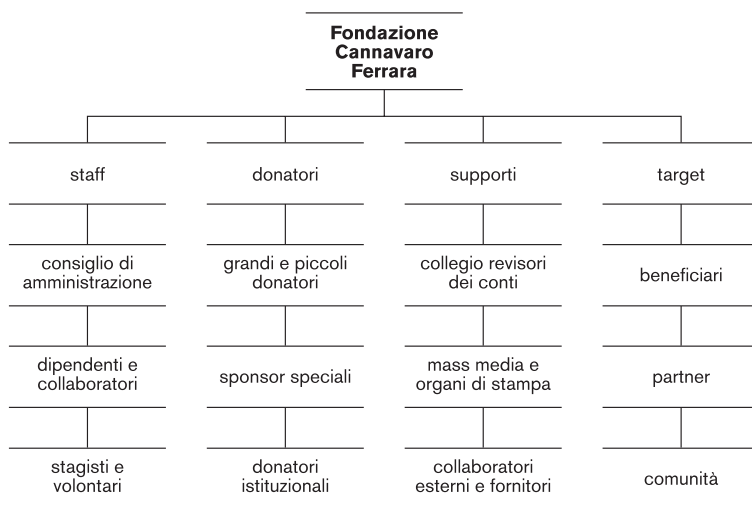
Fondazione Cannavaro Ferrara

staff

consiglio di amministrazione

dipendenti e collaboratori

stagisti e volontari

donatori

grandi e piccoli donatori

sponsor speciali

donatori istituzionali

supporti

collegio revisori dei conti

mass media e organi di stampa

collaboratori esterni e fornitori

target

beneficiari

partner

comunità